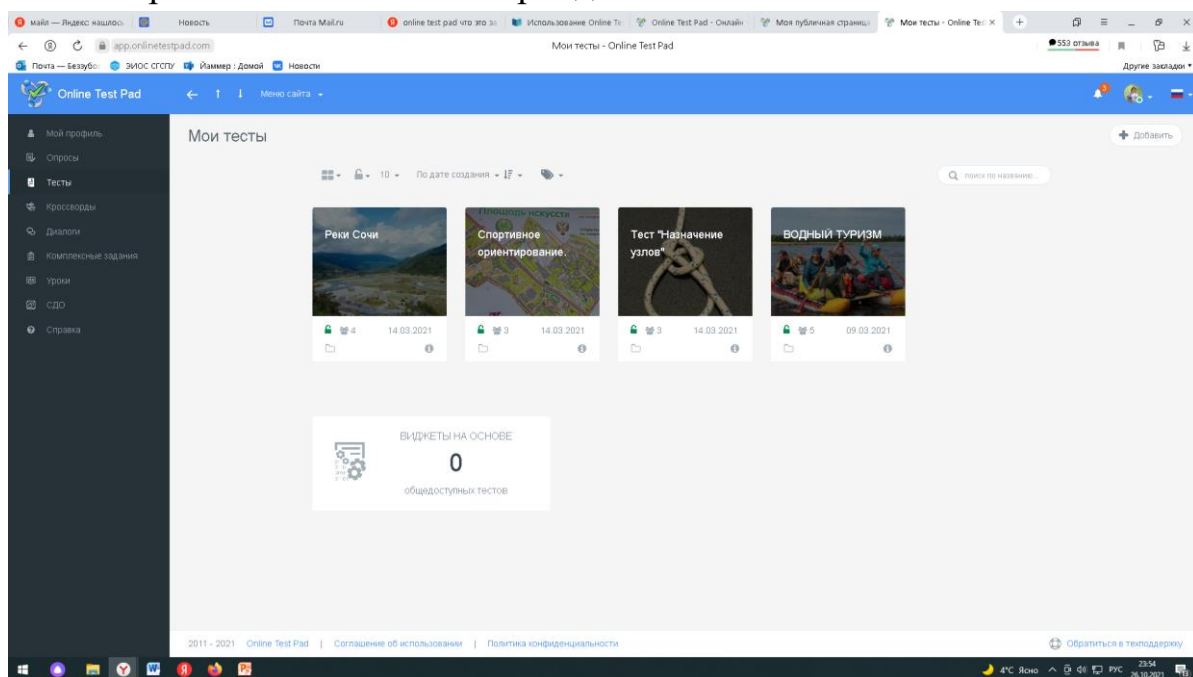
майл — Яндекс нашлось | Новость | Почта Mail.ru | online test pad что это за | Использование Online Te | Online Test Pad - Онлайн | Моя публичная страница | Мои тесты - Online Tes ×

app.onlinetestpad.com | Мои тесты - Online Test Pad | 553 отзыва

Почта — Беззубо | ЭИОС СГСПУ | Йаммер : Домой | Новости | Другие закладки

Online Test Pad | Меню сайта

Мой профиль
Опросы
Тесты
Кроссворды
Диалоги
Комплексные задания
Уроки
СДО
Справка

Мои тесты

Добавить

10 | По дате создания

поиск по названию

Реки Сочи
4 | 14.03.2021

Спортивное ориентирование.
3 | 14.03.2021

Тест "Назначение узлов"
3 | 14.03.2021

ВОДНЫЙ ТУРИЗМ
5 | 09.03.2021

ВИДЖЕТЫ НА ОСНОВЕ
0
общедоступных тестов

2011 - 2021 Online Test Pad | Соглашение об использовании | Политика конфиденциальности

Обратиться в техподдержку

4°C Ясно | РУС | 23:54 | 26.10.2021